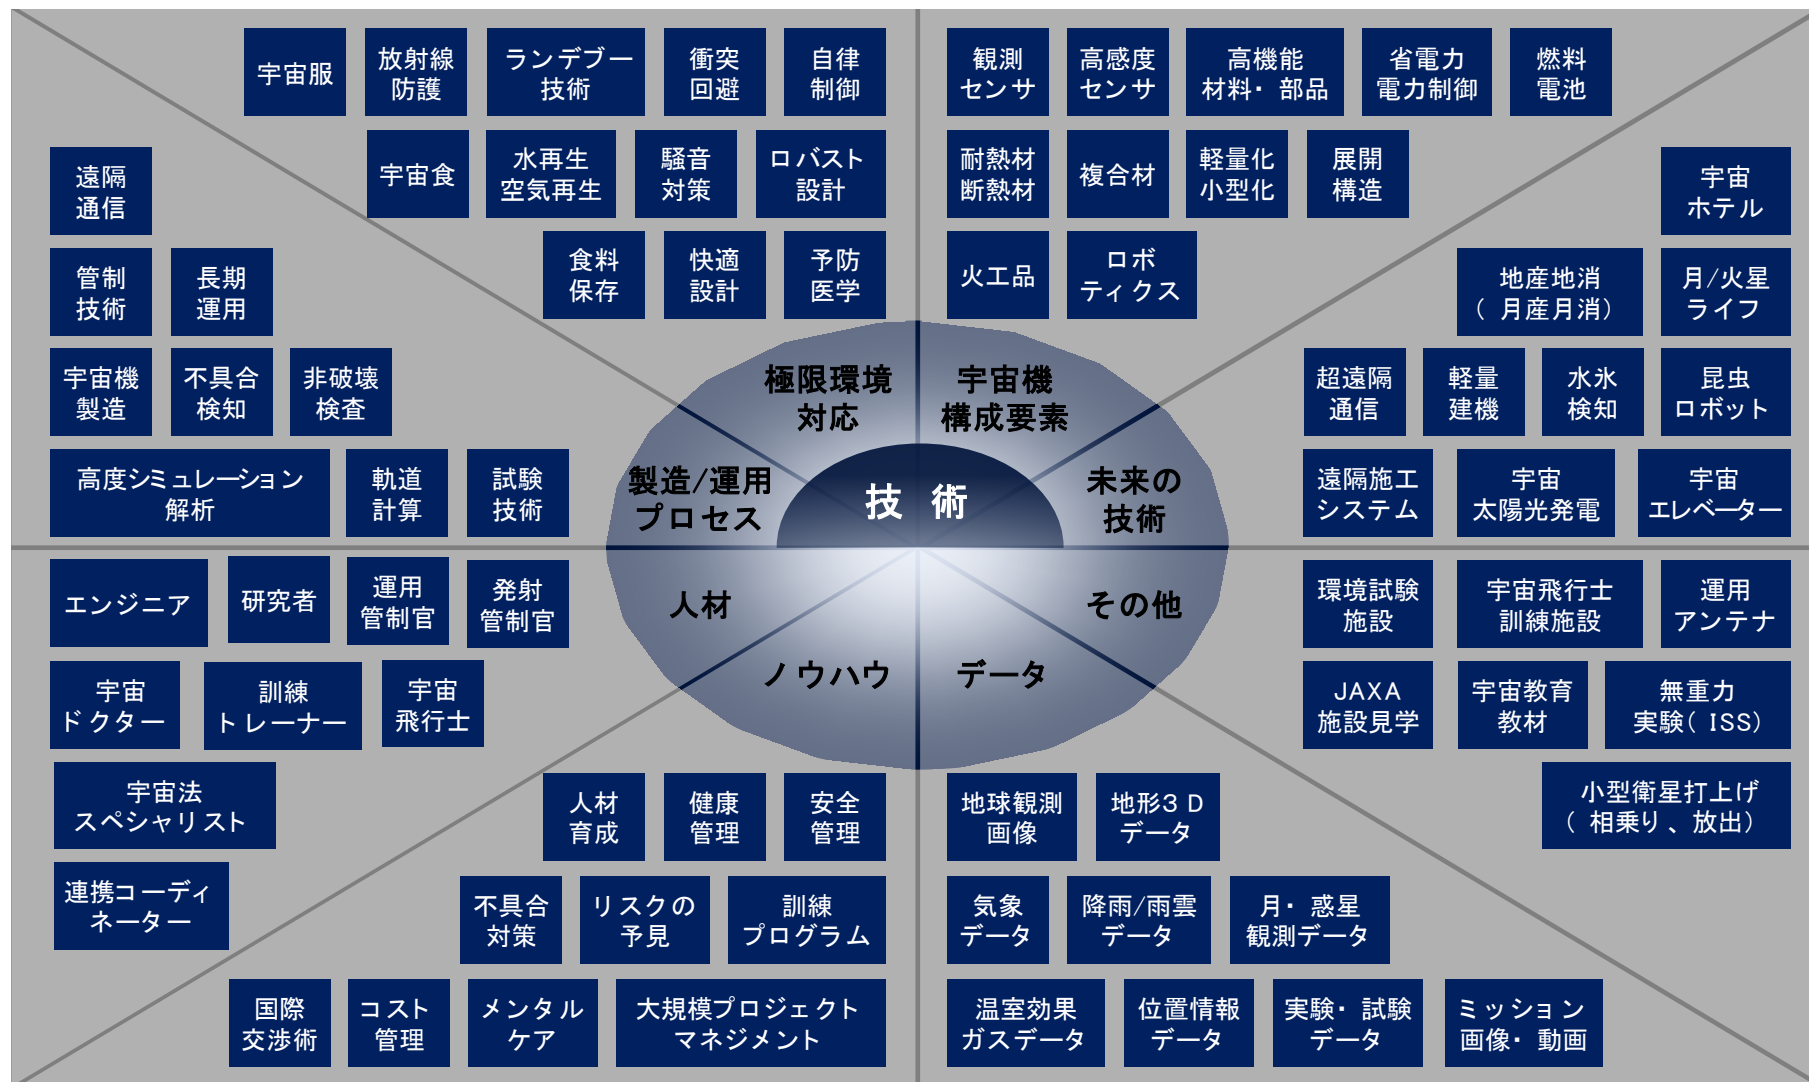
宇宙服

放射線防護

ランデブー技術

衝突回避

自律制御

観測センサ

高感度センサ

高機能材料・部品

省電力電力制御

燃料電池

遠隔通信

宇宙食

水再生空気再生

騒音対策

ロバスト設計

耐熱材断熱材

複合材

軽量化小型化

展開構造

宇宙ホテル

管制技術

長期運用

食料保存

快適設計

予防医学

火工品

ロボティクス

地産地消（月産月消）

月/火星ライフ

宇宙機製造

不具合検知

非破壊検査

極限環境対応

宇宙機構成要素

超遠隔通信

軽量建機

水氷検知

昆虫ロボット

高度シミュレーション解析

軌道計算

試験技術

製造/運用プロセス

技術

未来の技術

遠隔施工システム

宇宙太陽光発電

宇宙エレベーター

エンジニア

研究者

運用管制官

発射管制官

人材

その他

環境試験施設

宇宙飛行士訓練施設

運用アンテナ

宇宙ドクター

訓練トレーナー

宇宙飛行士

ノウハウ

データ

JAXA施設見学

宇宙教育教材

無重力実験（ISS）

宇宙法スペシャリスト

人材育成

健康管理

安全管理

地球観測画像

地形3Dデータ

小型衛星打上げ（相乗り、放出）

連携コーディネーター

不具合対策

リスクの予見

訓練プログラム

気象データ

降雨/雨雲データ

月・惑星観測データ

国際交渉術

コスト管理

メンタルケア

大規模プロジェクトマネジメント

温室効果ガスデータ

位置情報データ

実験・試験データ

ミッション画像・動画